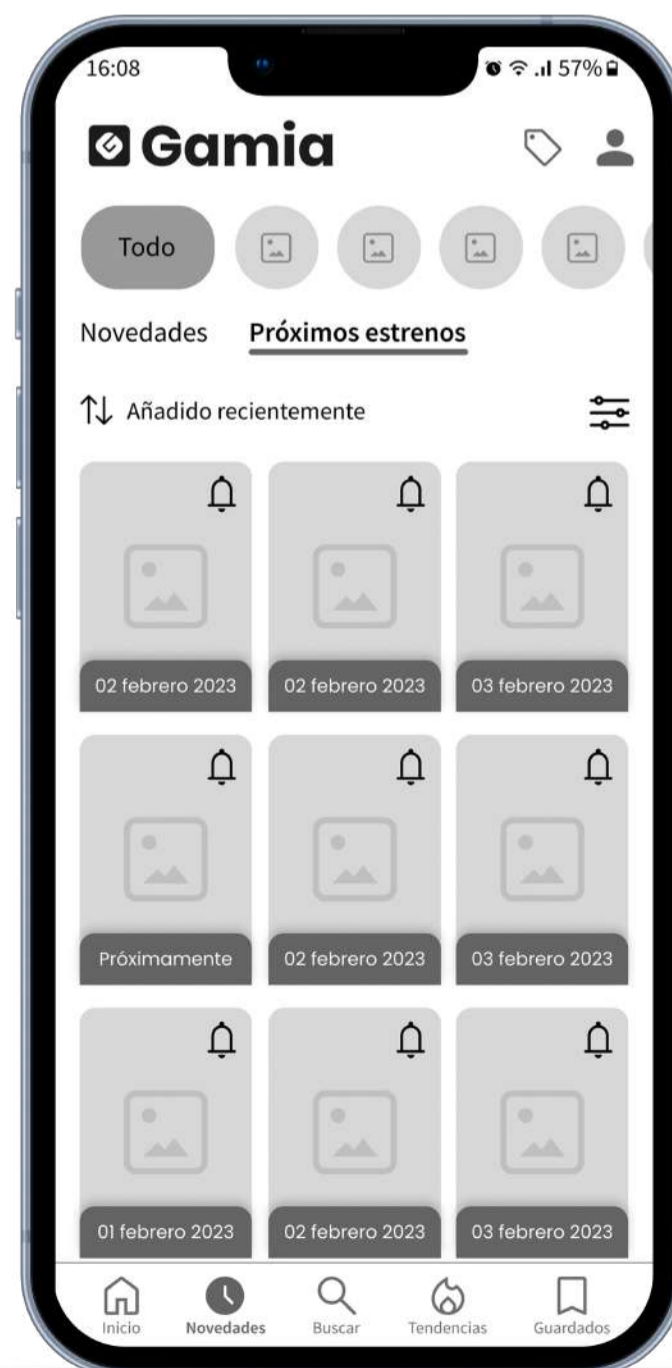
16:08

57%

Gamia

Todo

Novedades Próximos estrenos

Añadido recientemente

02 febrero 2023

02 febrero 2023

03 febrero 2023

Próximamente

02 febrero 2023

03 febrero 2023

01 febrero 2023

02 febrero 2023

03 febrero 2023

Inicio Novedades Buscar Tendencias Guardados